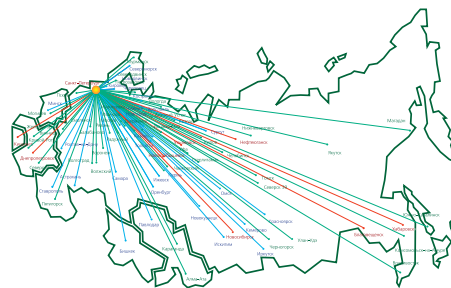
Санкт-Петербург
Мурманск
Архангельск
Москва
Днепропетровск
Ставрополь
Пятигорск
Волгоград
Самара
Астрахань
Оренбург
Уфа
Пермь
Нижневартовск
Нефтеюганск
Магадан
Якутск
Сургут
Томск
Новосибирск
Омск
Иркутск
Кемерово
Новокузнецк
Красноярск
Улан-Удэ
Чита
Хабаровск
Владивосток
Южно-Сахалинск
Караганда
Алматы
Бишкек
Ташкент
Павлодар
Усть-Каменогорск
Абакан